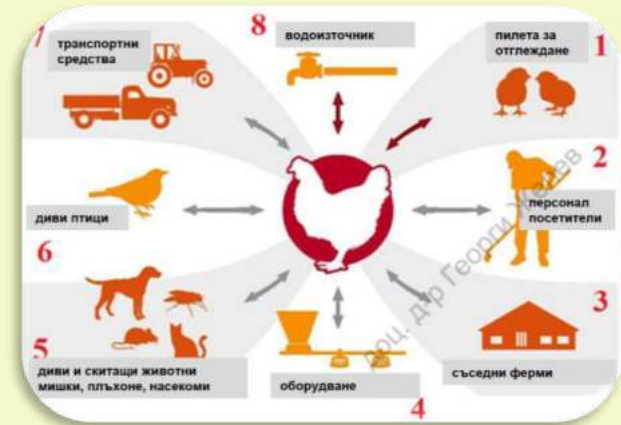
7 транспортни средства

8 водоизточник

пилета за отглеждане 1

2 персонал посетители

диви птици

6

3

съседни ферми

5 диви и скитащи животни мишки, плъхове, насекоми

оборудване

4

доц. д-р Георги Георгиев